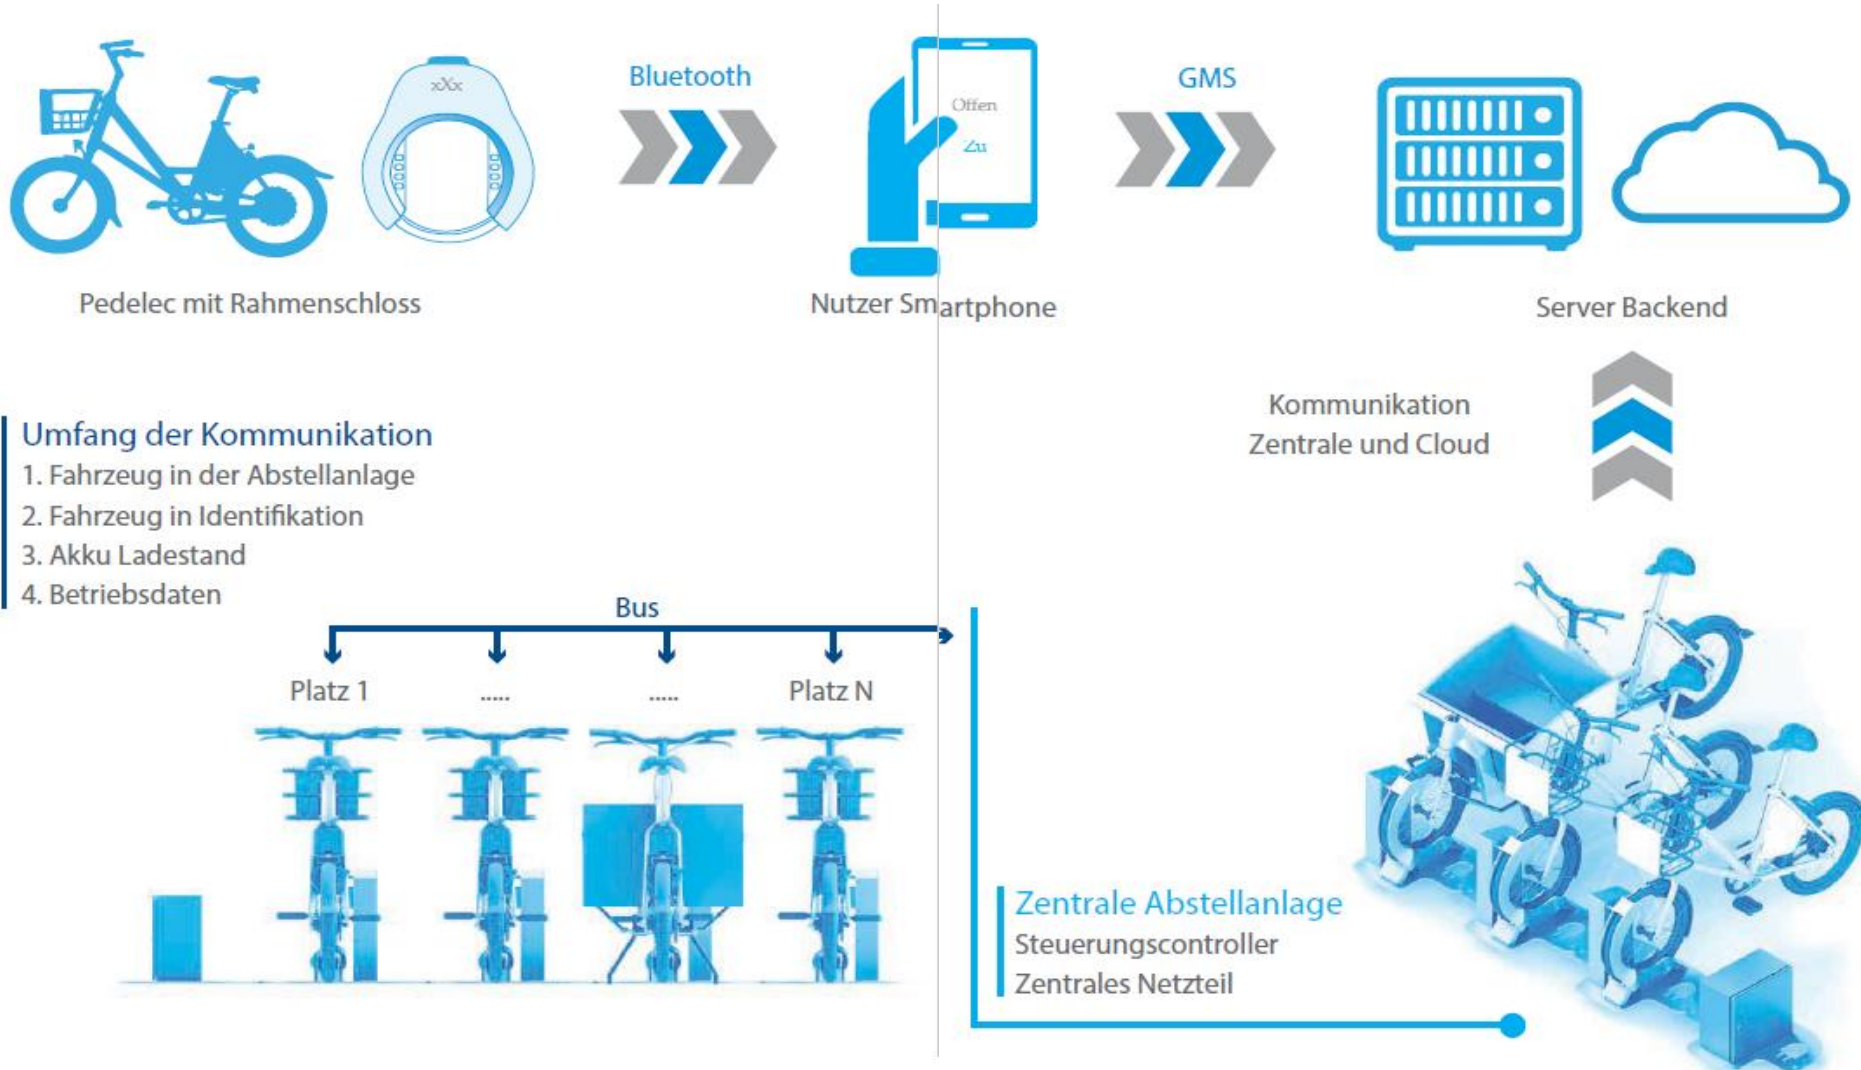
xXx

Pedelec mit Rahmenschloss

Bluetooth

Offen

Zu

Nutzer Smartphone

GMS

Server Backend

Kommunikation
Zentrale und Cloud

Umfang der Kommunikation
1. Fahrzeug in der Abstellanlage
2. Fahrzeug in Identifikation
3. Akku Ladestand
4. Betriebsdaten

Bus

Platz 1 ..... ..... Platz N

Zentrale Abstellanlage
Steuerungscontroller
Zentrales Netzteil